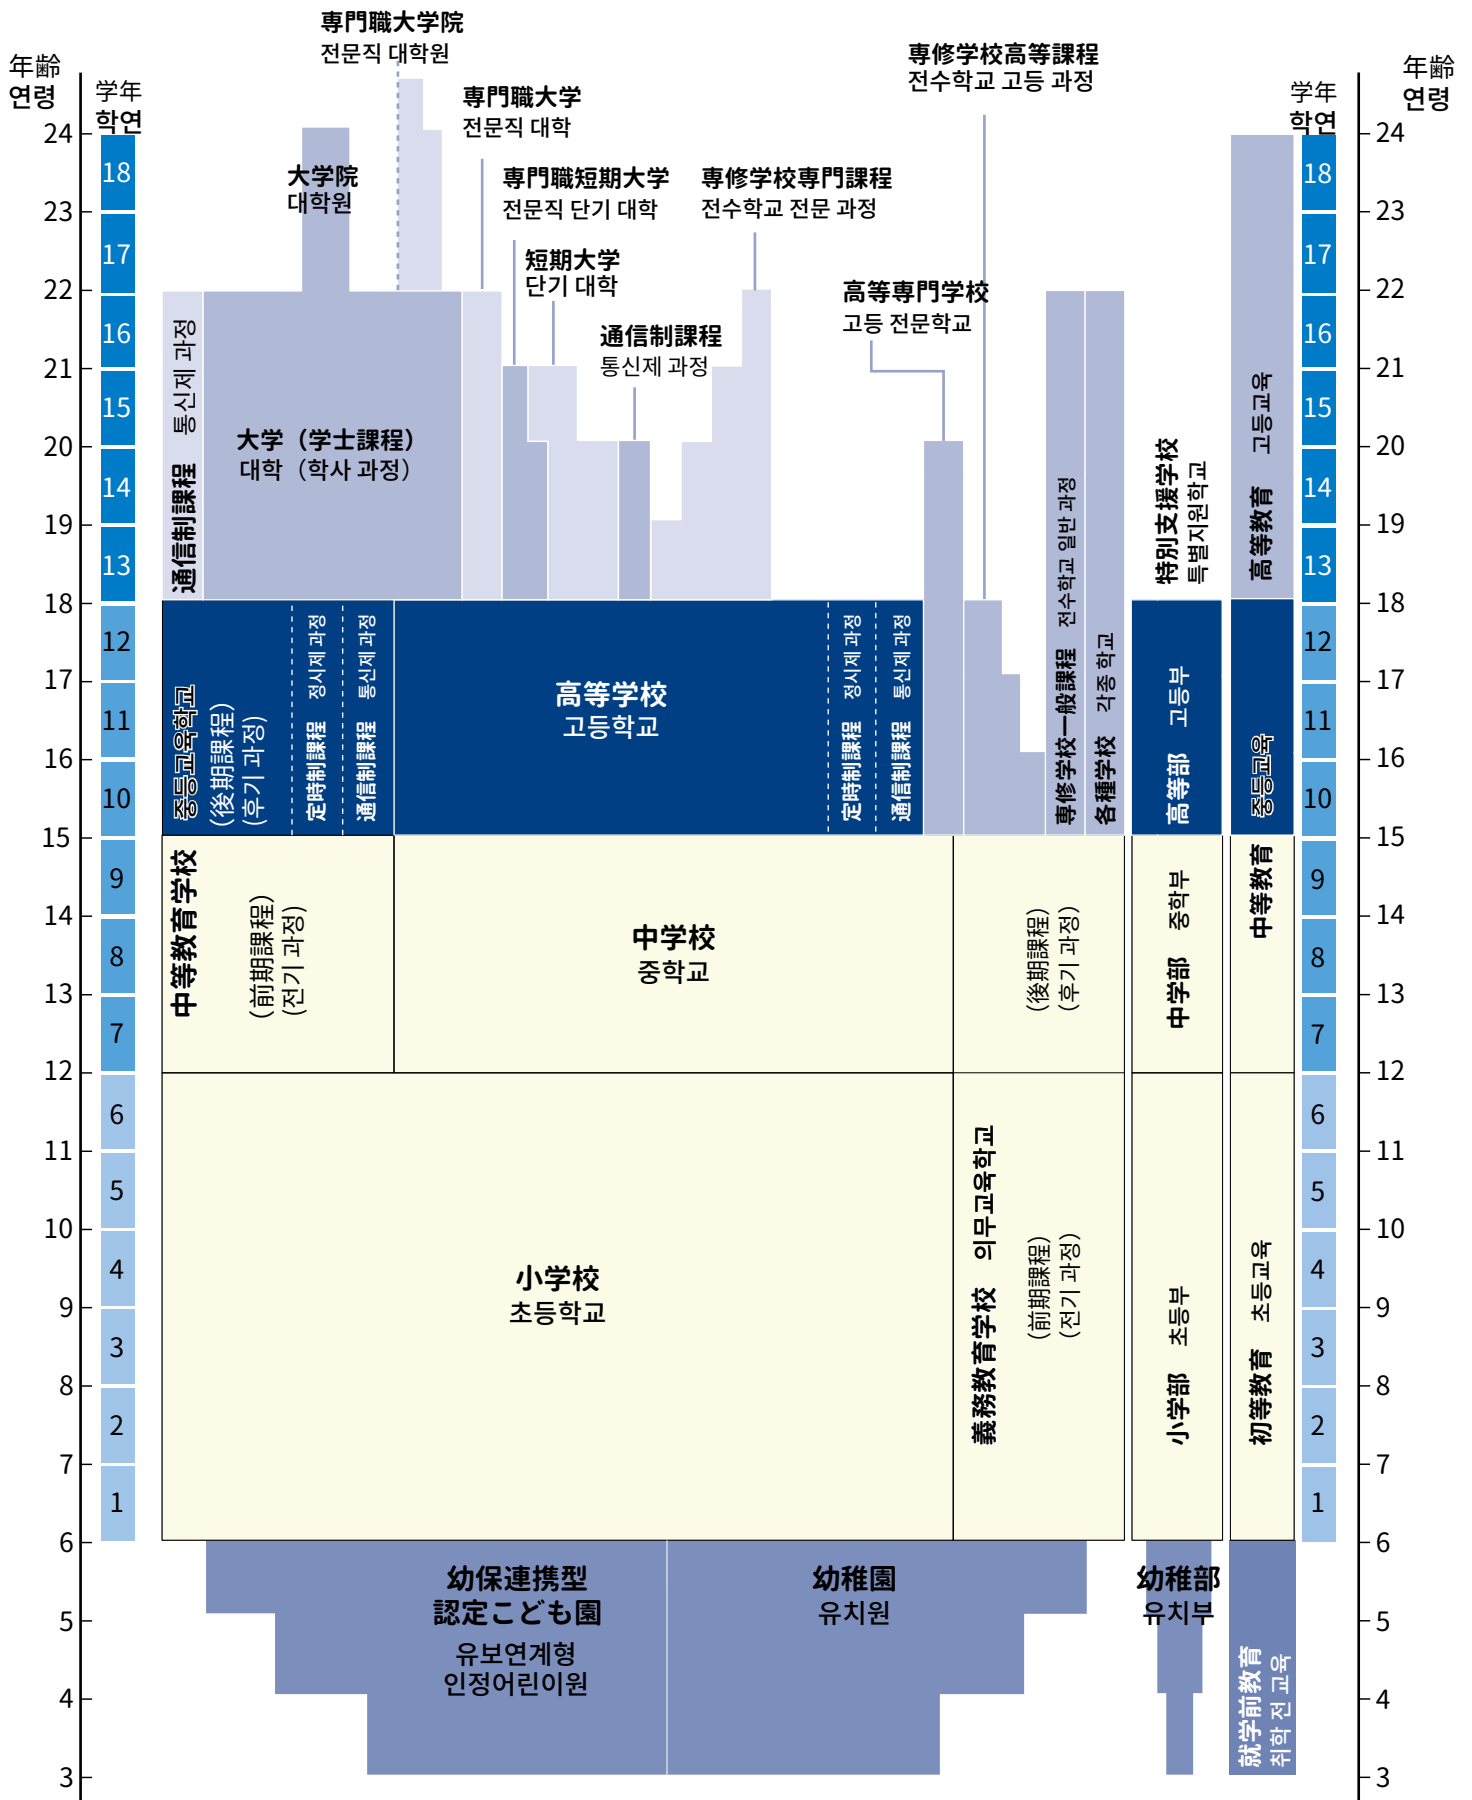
年齢
연령

学年
학연

24
23
22
21
20
19
18
17
16
15
14
13
12
11
10
9
8
7
6
5
4
3

18
17
16
15
14
13
12
11
10
9
8
7
6
5
4
3
2
1

専門職大学院
전문직 대학원

大学院
대학원

専門職大学
전문직 대학

専門職短期大学
전문직 단기 대학

専修学校専門課程
전수학교 전문 과정

短期大学
단기 대학

通信制課程
통신제 과정

高等専門学校
고등 전문학교

専修学校高等課程
전수학교 고등 과정

通信制課程　통신제 과정

大学（学士課程）
대학（학사 과정）

中等교육학교
（後期課程）
（후기 과정）

定時制課程　정시제 과정

通信制課程　통신제 과정

高等学校
고등학교

定時制課程　정시제 과정

通信制課程　통신제 과정

専修学校一般課程　전수학교 일반 과정

各種学校　각종 학교

特別支援学校
특별지원학교

高等部　고등부

高等教育　고등교육

中等교육

中等教育学校
（前期課程）
（전기 과정）

中学校
중학교

（後期課程）
（후기 과정）

中学部　중학부

中等教育

小学校
초등학교

義務教育学校　의무교육학교
（前期課程）
（전기 과정）

小学部　초등부

初等教育　초등교육

幼保連携型
認定こども園
유보연계형
인정어린이원

幼稚園
유치원

幼稚部
유치부

就学前教育
취학 전 교육

年齢
연령

学年
학연

24
23
22
21
20
19
18
17
16
15
14
13
12
11
10
9
8
7
6
5
4
3

18
17
16
15
14
13
12
11
10
9
8
7
6
5
4
3
2
1